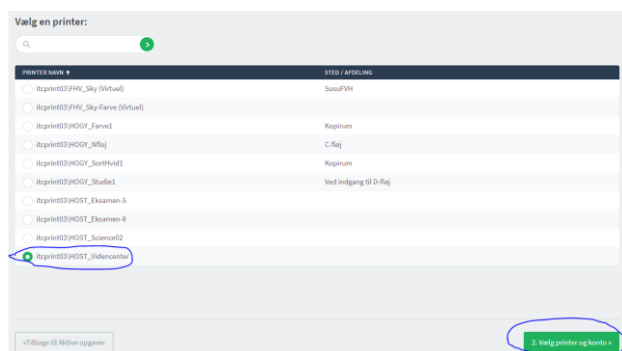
Vælg en printer:

| PRINTER NAVN ↑ | STED / AFDELING |
|---|---|
| itcprint03\FHV_Sky (Virtuel) | SosuFVH |
| itcprint03\FHV_Sky-Farve (Virtuel) | |
| itcprint03\HOGY_Farve1 | Kopirum |
| itcprint03\HOGY_Nfløj | C-fløj |
| itcprint03\HOGY_SortHvid1 | Kopirum |
| itcprint03\HOGY_Studie1 | Ved indgang til D-fløj |
| itcprint03\HOST_Eksamen-5 | |
| itcprint03\HOST_Eksamen-8 | |
| itcprint03\HOST_Science02 | |
| itcprint03\HOST_Videncenter | |

«Tilbage til Aktive opgaver

2. Vælg printer og konto »